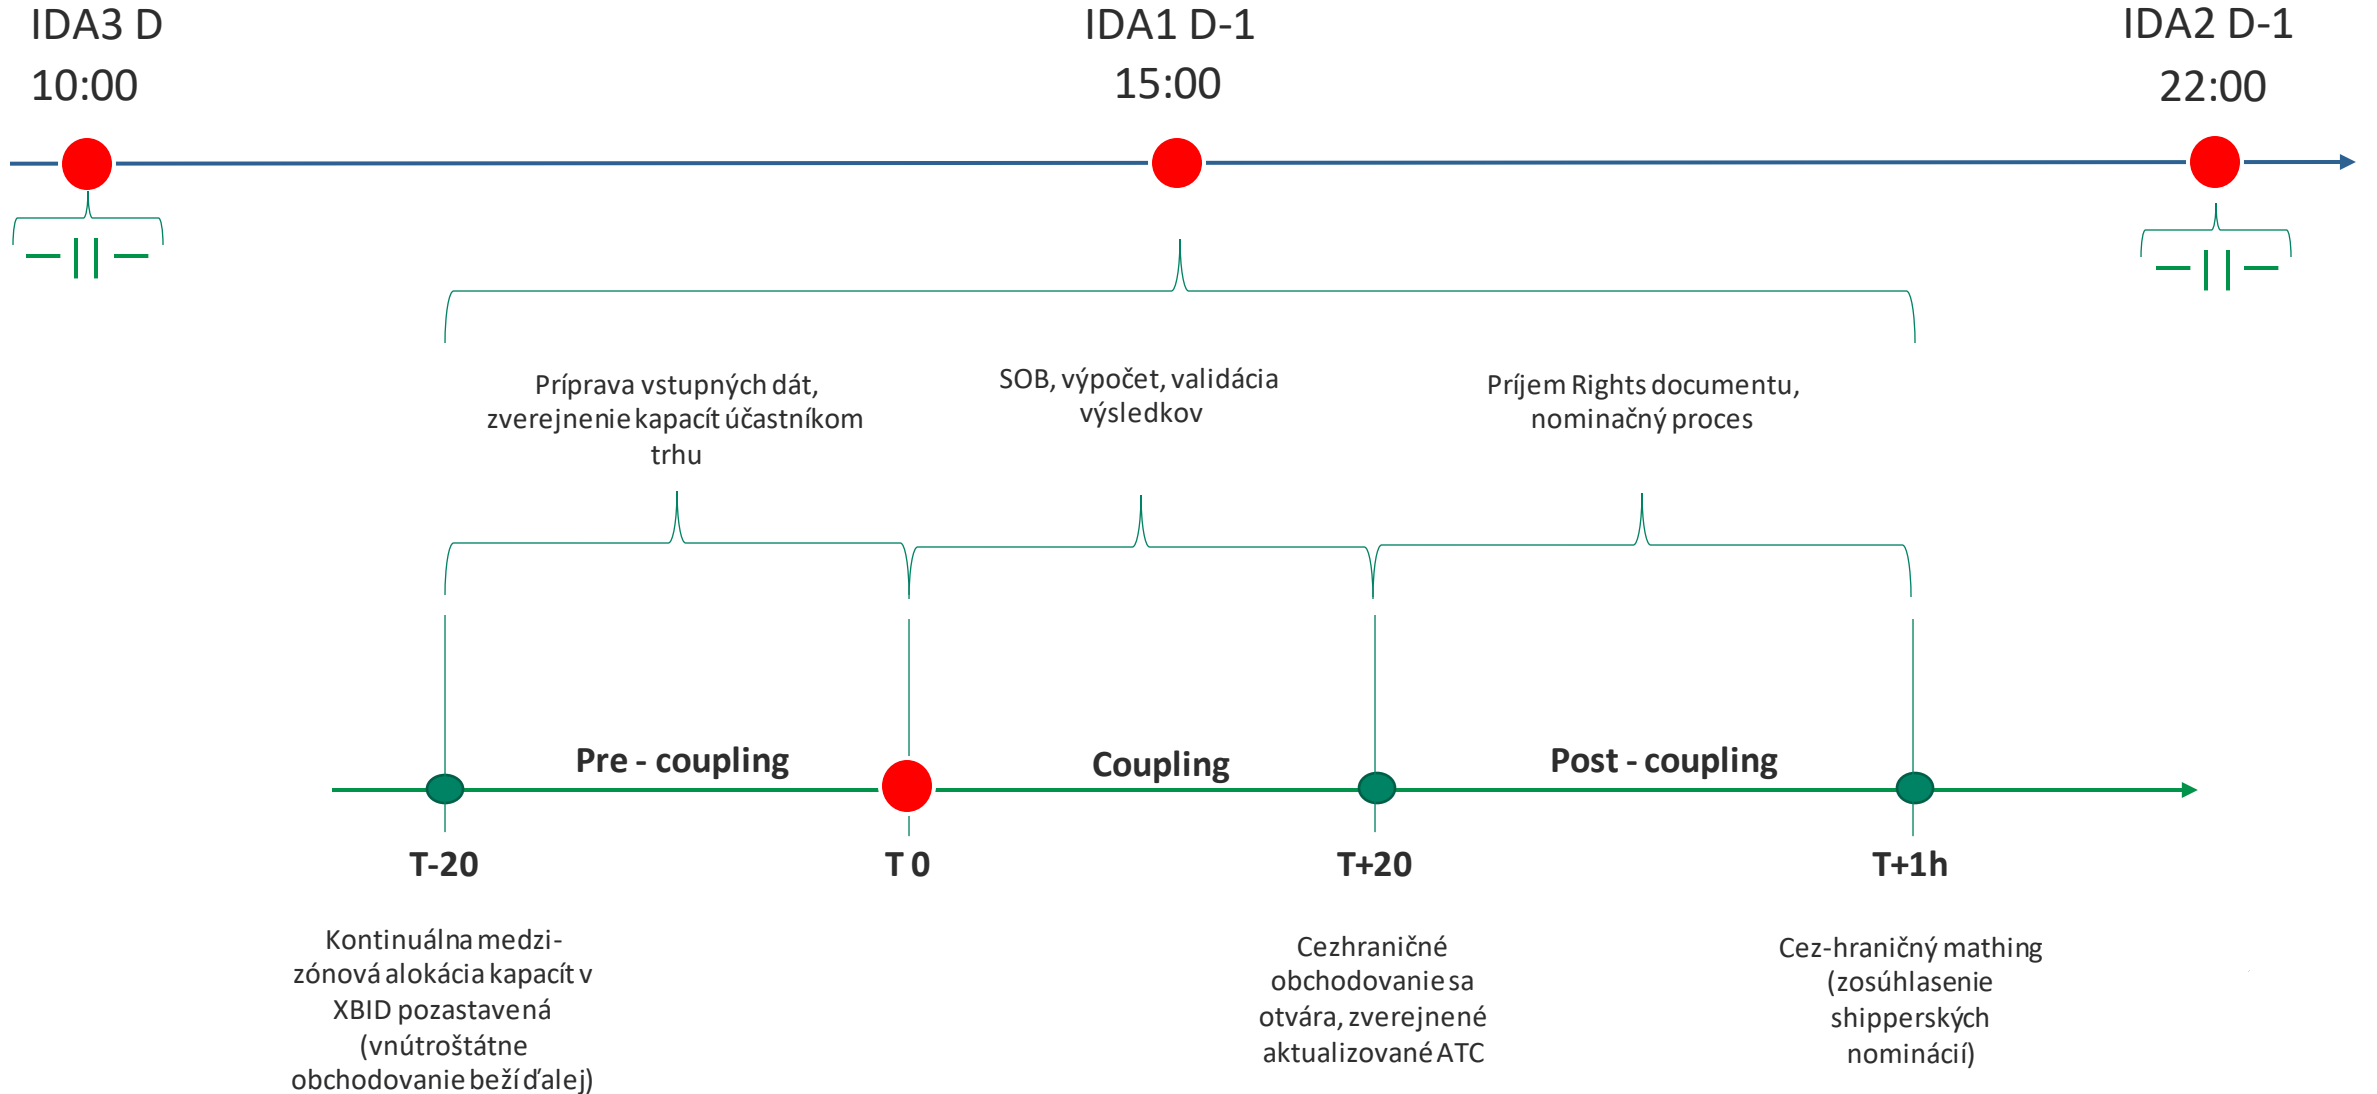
IDA3 D
10:00

IDA1 D-1
15:00

IDA2 D-1
22:00

Príprava vstupných dát, zverejnenie kapacít účastníkom trhu

SOB, výpočet, validácia výsledkov

Príjem Rights documentu, nominačný proces

Pre - coupling

Coupling

Post - coupling

T-20

T 0

T+20

T+1h

Kontinuálna medzi-zónová alokácia kapacít v XBID pozastavená (vnútroštátne obchodovanie beží ďalej)

Cezhraničné obchodovanie sa otvára, zverejnené aktualizované ATC

Cez-hraničný mathing (zosúhlasenie shipperských nominácií)